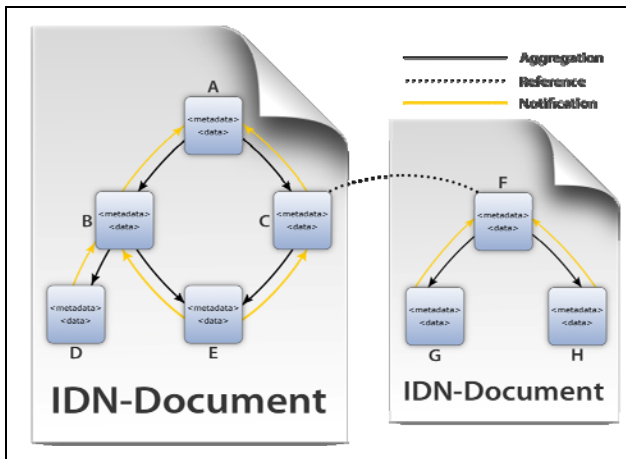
Aggregation
Reference
Notification

A
<metadata>
<data>

B
<metadata>
<data>

C
<metadata>
<data>

D
<metadata>
<data>

E
<metadata>
<data>

IDN-Document

F
<metadata>
<data>

G
<metadata>
<data>

H
<metadata>
<data>

IDN-Document